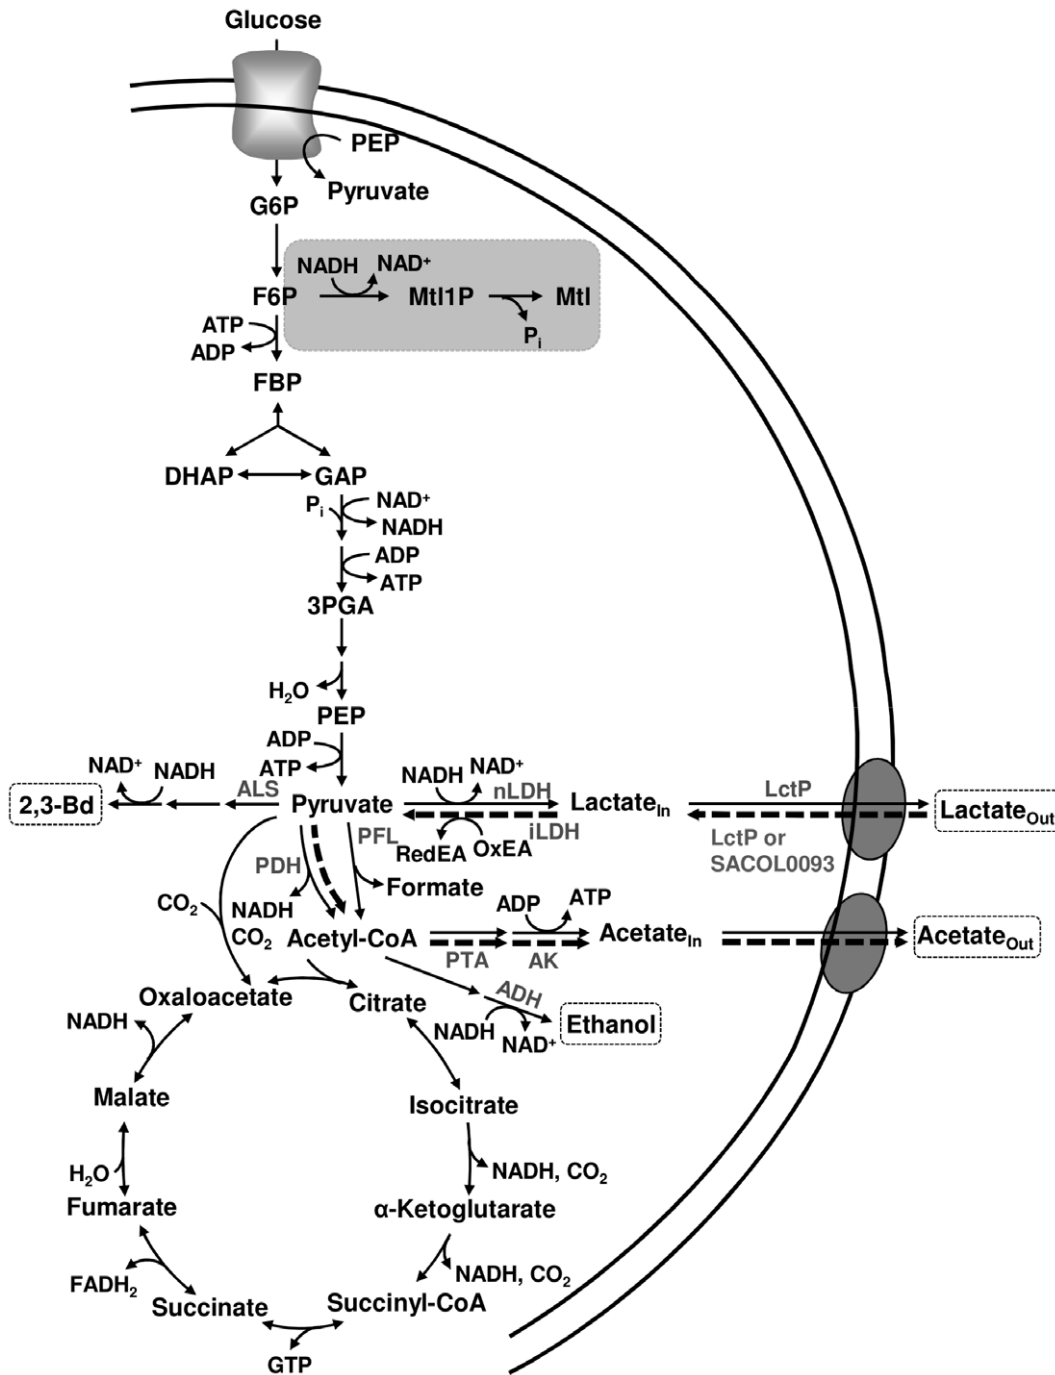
Glucose

PEP
Pyruvate
G6P
NADH $NAD^+$
F6P
Mtl1P
Mtl
$P_i$
ATP
ADP
FBP
DHAP
GAP
$P_i$
$NAD^+$
NADH
ADP
ATP
3PGA
$H_2O$
PEP
ADP
ATP
$NAD^+$
NADH
ALS
2,3-Bd
Pyruvate
NADH
$NAD^+$
nLDH
Lactate$_{In}$
LctP
Lactate$_{Out}$
RedEA
OxEA
iLDH
LctP or SACOL0093
PFL
PDH
Formate
$CO_2$
NADH
$CO_2$
Acetyl-CoA
ADP
ATP
Acetate$_{In}$
Acetate$_{Out}$
PTA
AK
ADH
Oxaloacetate
Citrate
Ethanol
NADH
NADH
$NAD^+$
Malate
Isocitrate
$H_2O$
NADH, $CO_2$
Fumarate
α-Ketoglutarate
$FADH_2$
NADH, $CO_2$
Succinate
Succinyl-CoA
GTP